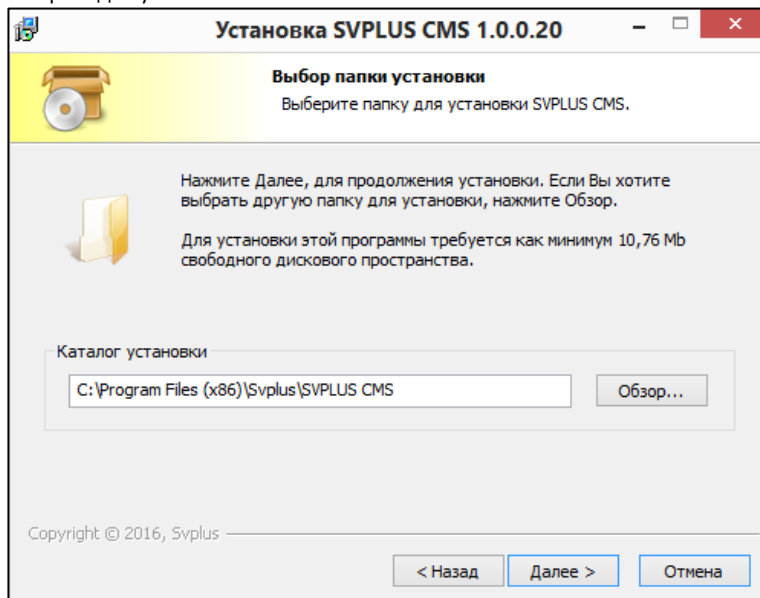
Установка SVPLUS CMS 1.0.0.20

Выбор папки установки
Выберите папку для установки SVPLUS CMS.

Нажмите Далее, для продолжения установки. Если Вы хотите выбрать другую папку для установки, нажмите Обзор.

Для установки этой программы требуется как минимум 10,76 Mb свободного дискового пространства.

Каталог установки
C:\Program Files (x86)\Svplus\SVPLUS CMS
Обзор...

Copyright © 2016, Svplus

< Назад
Далее >
Отмена